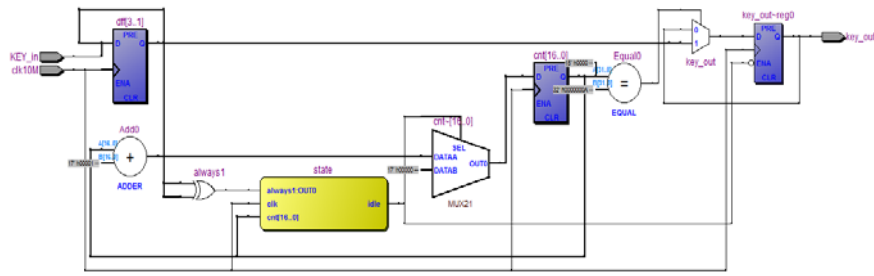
dff[3..1]
PRE
D Q
ENA
CLR
KEY_in
clk10M
Add0
A[16..0]
B[16..0]
+
ADDER
17' h0000 --
always1
state
always1:OUT0
clk
cnt[16..0]
idle
cnt~[16..0]
SEL
DATAA
DATAB
OUT0
17' h0000 --
MUX21
cnt[16..0]
PRE
D Q
ENA
CLR
17' h0000 --
Equal0
A[16..0]
B[16..0]
=
EQUAL
0
1
key_out
key_out~reg0
PRE
D Q
ENA
CLR
key_out